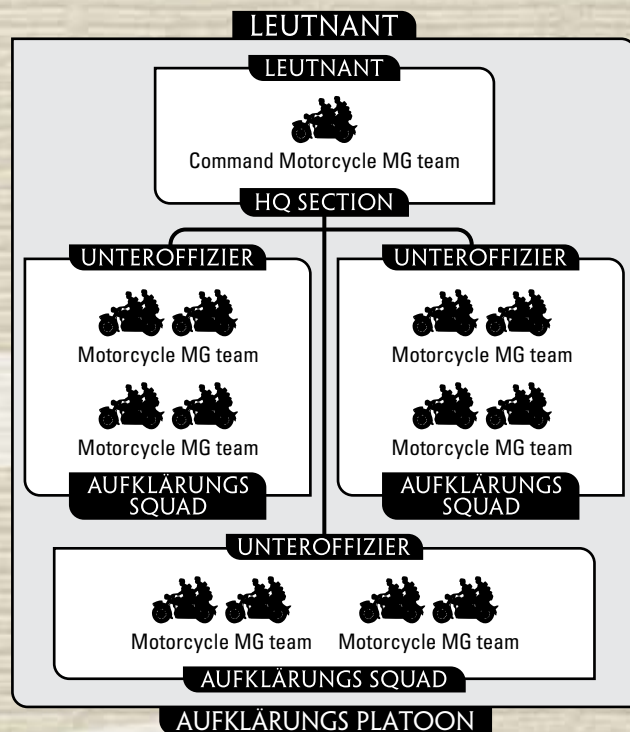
LEUTNANT

LEUTNANT

Command Motorcycle MG team

HQ SECTION

UNTEROFFIZIER

Motorcycle MG team

Motorcycle MG team

AUFKLÄRUNGS SQUAD

UNTEROFFIZIER

Motorcycle MG team

Motorcycle MG team

AUFKLÄRUNGS SQUAD

UNTEROFFIZIER

Motorcycle MG team

Motorcycle MG team

AUFKLÄRUNGS SQUAD

AUFKLÄRUNGS PLATOON